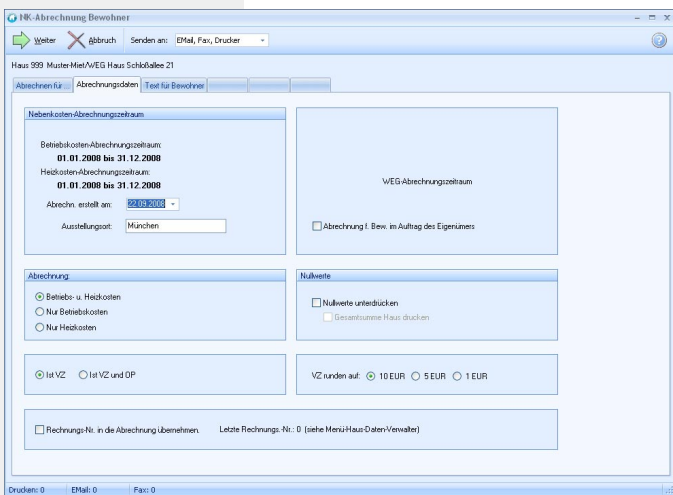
NK-Abrechnung Bewohner

Weiter Abbruch Senden an: EMail, Fax, Drucker

Haus 999 Muster-Miet/WEG Haus Schloßallee 21

Abrechnen für ... Abrechnungsdaten Text für Bewohner

Nebenkosten-Abrechnungszeitraum

Betriebskosten-Abrechnungszeitraum:
01.01.2008 bis 31.12.2008
Heizkosten-Abrechnungszeitraum:
01.01.2008 bis 31.12.2008

Abrechn. erstellt am: 22.09.2008

Ausstellungsort: München

WEG-Abrechnungszeitraum

Abrechnung f. Bew. im Auftrag des Eigenümers

Abrechnung

Betriebs- u. Heizkosten
Nur Betriebskosten
Nur Heizkosten

Nullwerte

Nullwerte unterdrücken
Gesamtsumme Haus drucken

Ist VZ Ist VZ und OP

VZ runden auf: 10 EUR 5 EUR 1 EUR

Rechnungs-Nr. in die Abrechnung übernehmen. Letzte Rechnungs.-Nr.: 0 (siehe Menü-Haus-Daten-Verwalter)

Drucken: 0 EMail: 0 Fax: 0